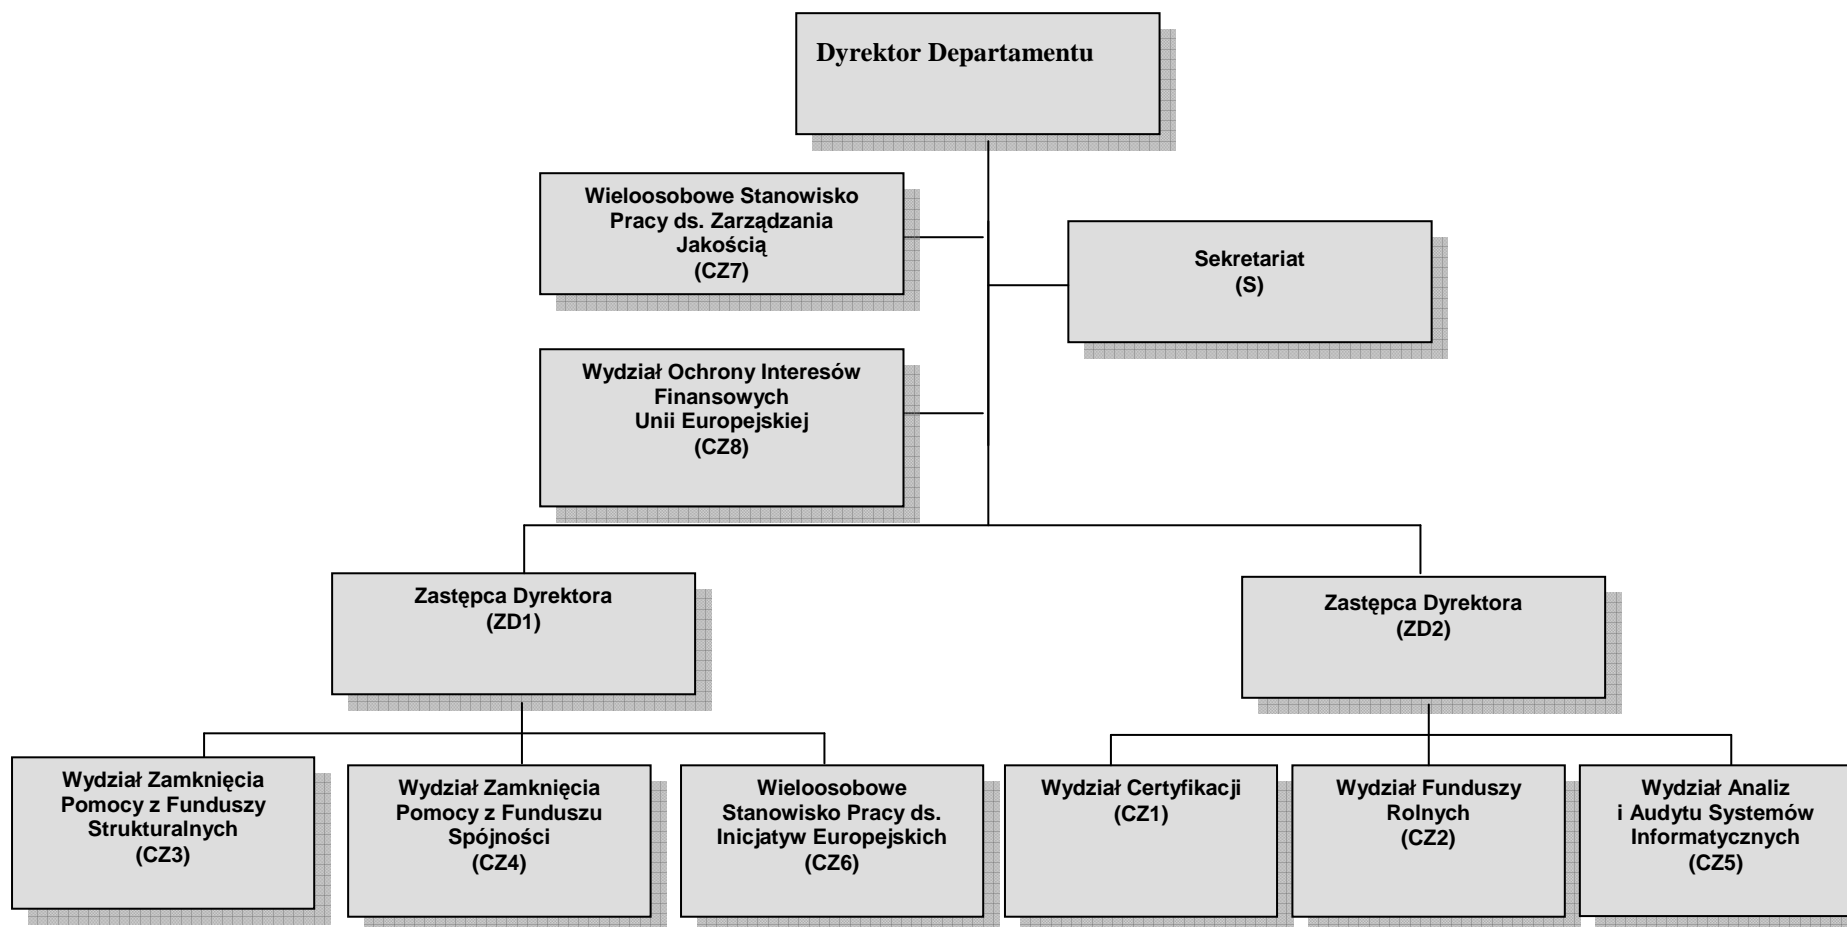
Dyrektor Departamentu

Wieloosobowe Stanowisko Pracy ds. Zarządzania Jakością (CZ7)

Sekretariat (S)

Wydział Ochrony Interesów Finansowych Unii Europejskiej (CZ8)

Zastępca Dyrektora (ZD1)

Zastępca Dyrektora (ZD2)

Wydział Zamknięcia Pomocy z Funduszy Strukturalnych (CZ3)

Wydział Zamknięcia Pomocy z Funduszu Spójności (CZ4)

Wieloosobowe Stanowisko Pracy ds. Inicjatyw Europejskich (CZ6)

Wydział Certyfikacji (CZ1)

Wydział Funduszy Rolnych (CZ2)

Wydział Analiz i Audytu Systemów Informatycznych (CZ5)